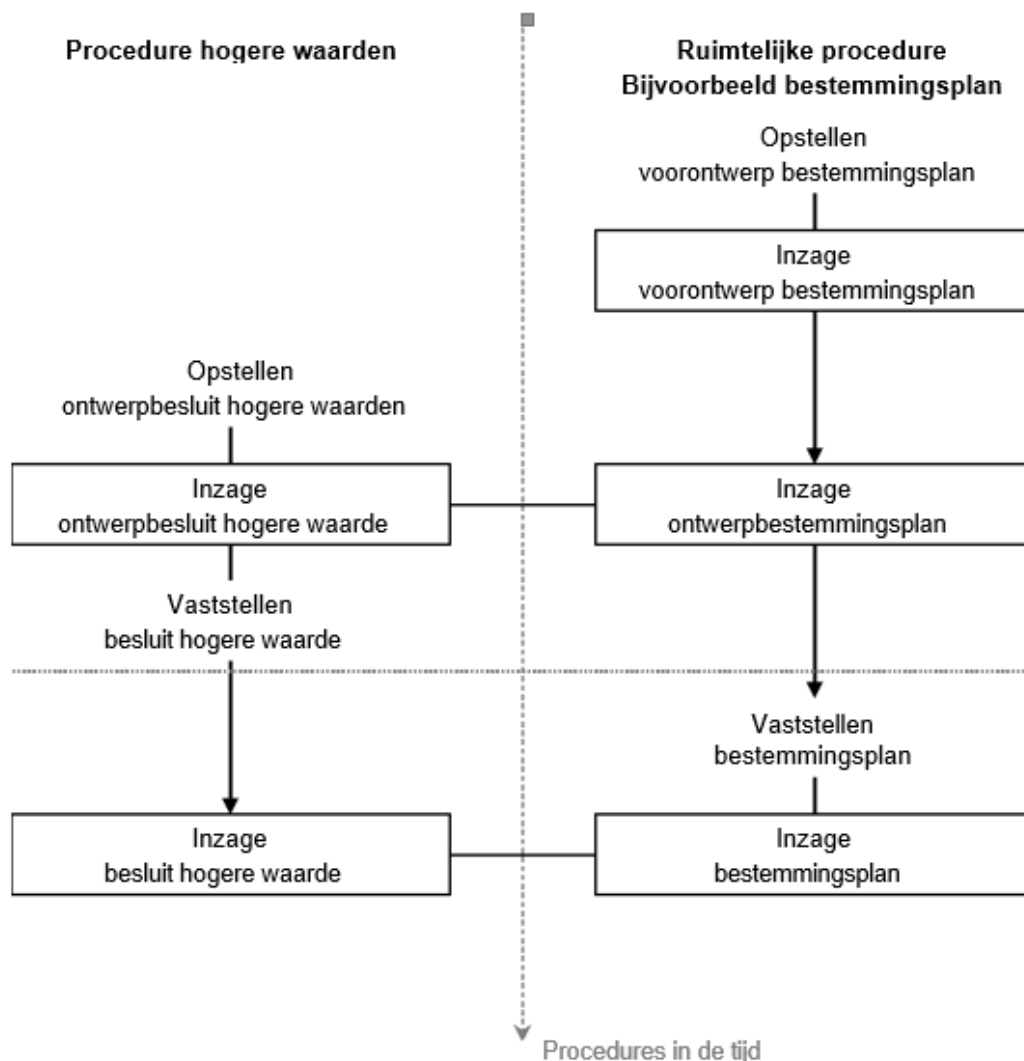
Procedure hogere waarden

Ruimtelijke procedure
Bijvoorbeeld bestemmingsplan

Opstellen
voorontwerp bestemmingsplan

Inzage
voorontwerp bestemmingsplan

Opstellen
ontwerpbesluit hogere waarden

Inzage
ontwerpbesluit hogere waarde

Inzage
ontwerpbestemmingsplan

Vaststellen
besluit hogere waarde

Vaststellen
bestemmingsplan

Inzage
besluit hogere waarde

Inzage
bestemmingsplan

Procedures in de tijd